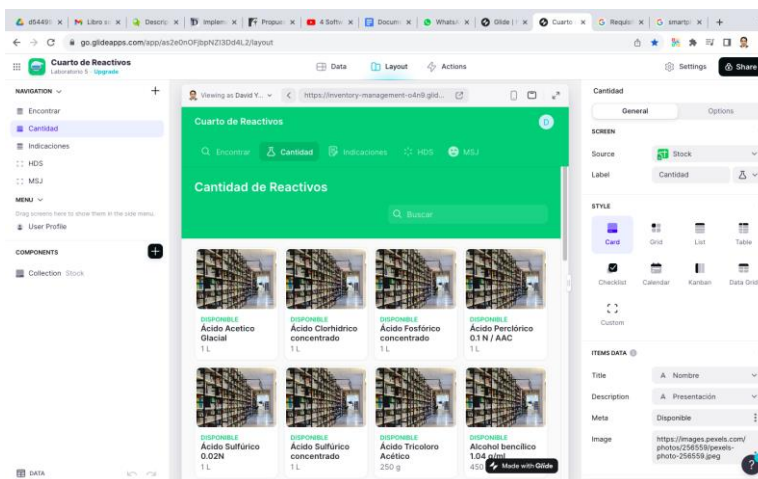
d5449 × | Libro × | Descri × | Impleme × | Propue × | 4 Softw × | Docum × | WhatsA × | Glide | × | Cuarto × | Requisi × | smartp × | +

go.glideapps.com/app/as2e0nOFjbpNZI3Dd4L2/layout

Cuarto de Reactivos
Laboratorio 5 · Upgrade

Data | Layout | Actions | Settings | Share

NAVIGATION +
Encontrar
Cantidad
Indicaciones
HDS
MSJ
MENU
Drag screens here to show them in the side menu.
User Profile
COMPONENTS +
Collection Stock
DATA

Viewing as David Y... https://inventory-management-o4n9.glid...

Cuarto de Reactivos
Encontrar | Cantidad | Indicaciones | HDS | MSJ
Cantidad de Reactivos
Buscar

DISPONIBLE
Ácido Acetico Glacial
1 L

DISPONIBLE
Ácido Clorhídrico concentrado
1 L

DISPONIBLE
Ácido Fosfórico concentrado
1 L

DISPONIBLE
Ácido Perclórico 0.1 N / AAC
1 L

DISPONIBLE
Ácido Sulfúrico 0.02N
1 L

DISPONIBLE
Ácido Sulfúrico concentrado
1 L

DISPONIBLE
Ácido Tricoloro Acético
250 g

DISPONIBLE
Alcohol bencílico 1.04 g/ml
450

Made with Glide

Cantidad
General | Options
SCREEN
Source: Stock
Label: Cantidad
STYLE
Card | Grid | List | Table
Checklist | Calendar | Kanban | Data Grid
Custom
ITEMS DATA
Title: Nombre
Description: Presentación
Meta: Disponible
Image: https://images.pexels.com/photos/256559/pexels-photo-256559.jpeg